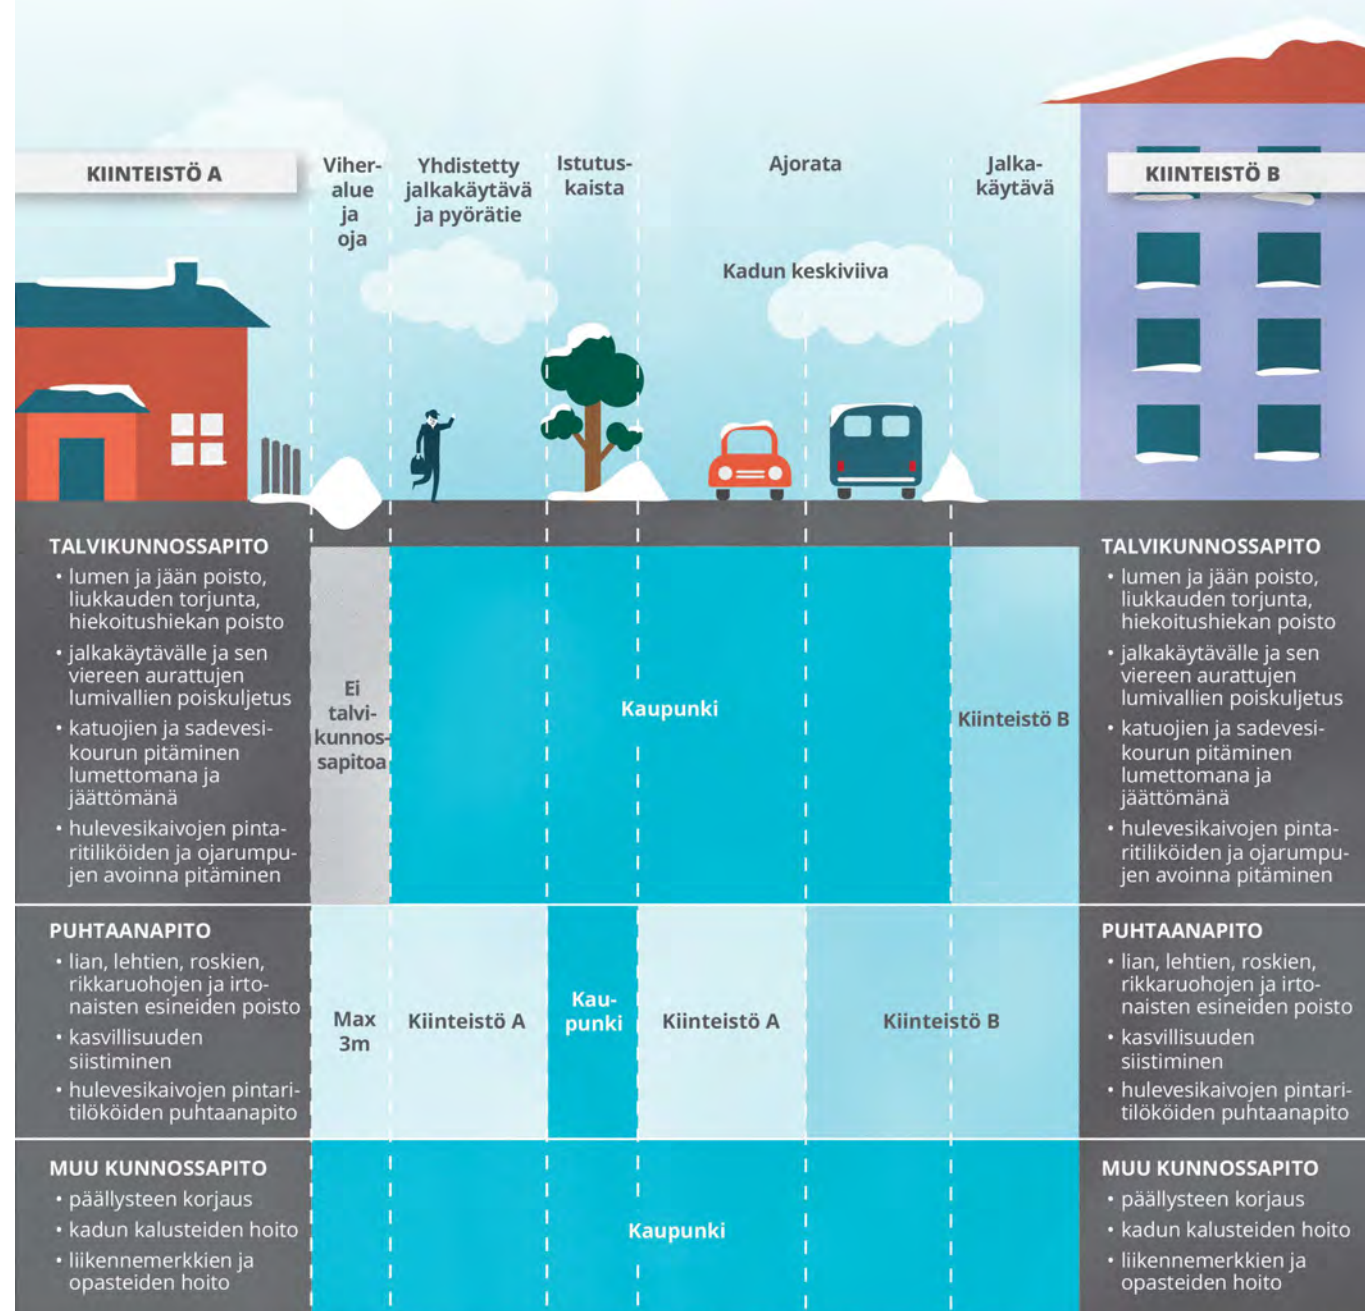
KIINTEISTÖ A

Viheralue ja oja

Yhdistetty jalkakäytävä ja pyörätie

Istutuskaista

Ajorata

Kadun keskiviiva

Jalkakäytävä

KIINTEISTÖ B

TALVIKUNNOSSAPITO
• lumen ja jään poisto, liukkauden torjunta, hiekoitushiekan poisto
• jalkakäytävälle ja sen viereen aurattujen lumivallien poiskuljetus
• katuojien ja sadevesikourun pitäminen lumettomana ja jäättömänä
• hulevesikaivojen pintaritiliköiden ja ojarumpujen avoinna pitäminen

Ei talvikunnossapitoa

Kaupunki

Kiinteistö B

TALVIKUNNOSSAPITO
• lumen ja jään poisto, liukkauden torjunta, hiekoitushiekan poisto
• jalkakäytävälle ja sen viereen aurattujen lumivallien poiskuljetus
• katuojien ja sadevesikourun pitäminen lumettomana ja jäättömänä
• hulevesikaivojen pintaritiliköiden ja ojarumpujen avoinna pitäminen

PUHTAANAPITO
• lian, lehtien, roskien, rikkaruohojen ja irtonaisten esineiden poisto
• kasvillisuuden siistiminen
• hulevesikaivojen pintaritilököiden puhtaanapito

Max 3m

Kiinteistö A

Kaupunki

Kiinteistö A

Kiinteistö B

PUHTAANAPITO
• lian, lehtien, roskien, rikkaruohojen ja irtonaisten esineiden poisto
• kasvillisuuden siistiminen
• hulevesikaivojen pintaritilököiden puhtaanapito

MUU KUNNOSSAPITO
• päällysteen korjaus
• kadun kalusteiden hoito
• liikennemerkkien ja opasteiden hoito

Kaupunki

MUU KUNNOSSAPITO
• päällysteen korjaus
• kadun kalusteiden hoito
• liikennemerkkien ja opasteiden hoito